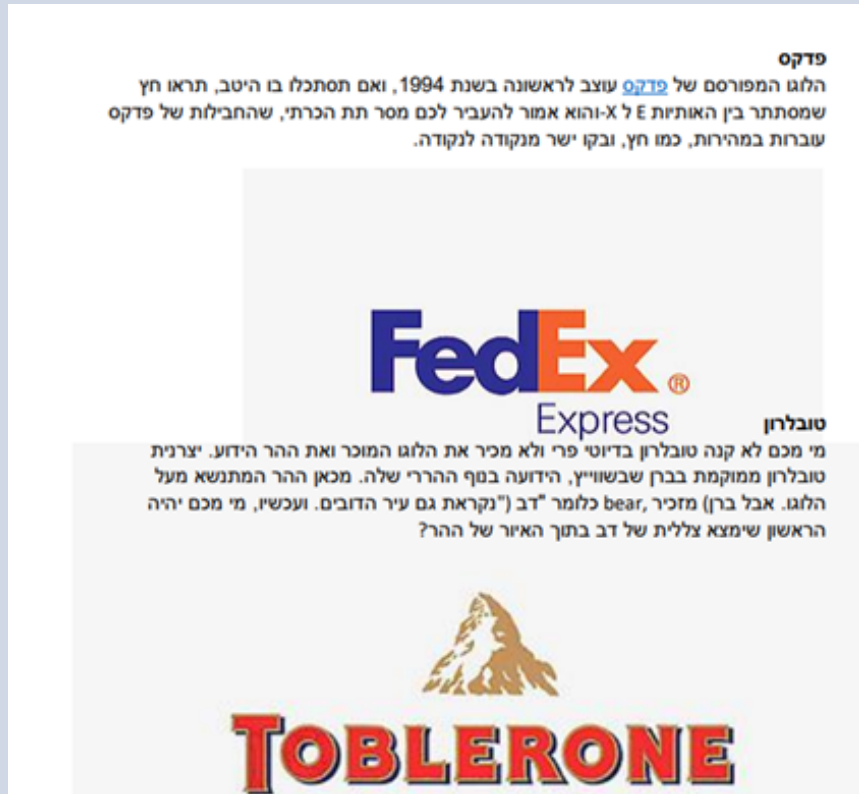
פדקס
הלוגו המפורסם של פדקס עוצב לראשונה בשנת 1994, ואם תסתכלו בו היטב, תראו חץ שמסתתר בין האותיות E ל X-והוא אמור להעביר לכם מסר תת הכרתי, שהחבילות של פדקס עוברות במהירות, כמו חץ, ובקו ישר מנקודה לנקודה.

FedEx®
Express

טובלרון
מי מכם לא קנה טובלרון בדיוטי פרי ולא מכיר את הלוגו המוכר ואת ההר הידוע. יצרנית טובלרון ממוקמת בברן שבשוויץ, הידועה בנוף ההררי שלה. מכאן ההר המתנשא מעל הלוגו. אבל ברן) מזכיר bear, כלומר "דב ("נקראת גם עיר הדובים. ועכשיו, מי מכם יהיה הראשון שימצא צללית של דב בתוך האיור של ההר?

TOBLERONE